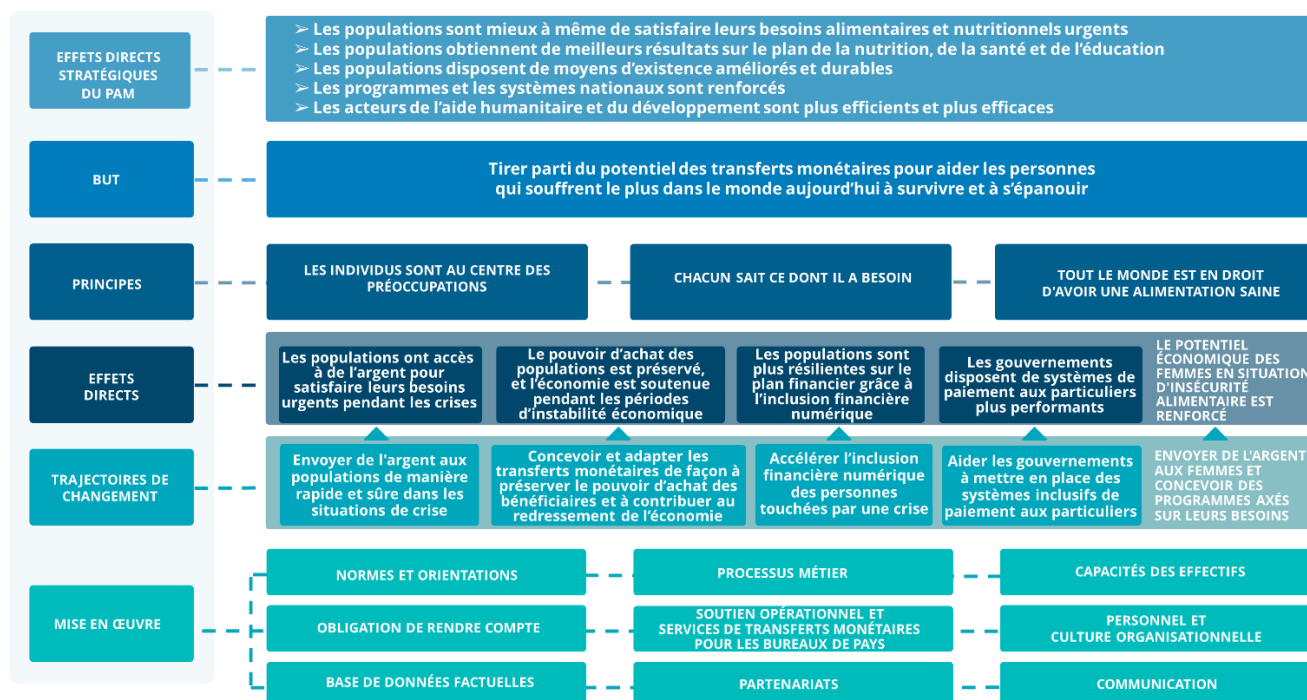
EFFETS DIRECTS STRATÉGIQUES DU PAM

➢ Les populations sont mieux à même de satisfaire leurs besoins alimentaires et nutritionnels urgents
➢ Les populations obtiennent de meilleurs résultats sur le plan de la nutrition, de la santé et de l'éducation
➢ Les populations disposent de moyens d'existence améliorés et durables
➢ Les programmes et les systèmes nationaux sont renforcés
➢ Les acteurs de l'aide humanitaire et du développement sont plus efficients et plus efficaces

BUT

Tirer parti du potentiel des transferts monétaires pour aider les personnes qui souffrent le plus dans le monde aujourd'hui à survivre et à s'épanouir

PRINCIPES

LES INDIVIDUS SONT AU CENTRE DES PRÉOCCUPATIONS

CHACUN SAIT CE DONT IL A BESOIN

TOUT LE MONDE EST EN DROIT D'AVOIR UNE ALIMENTATION SAINE

EFFETS DIRECTS

Les populations ont accès à de l'argent pour satisfaire leurs besoins urgents pendant les crises

Le pouvoir d'achat des populations est préservé, et l'économie est soutenue pendant les périodes d'instabilité économique

Les populations sont plus résilientes sur le plan financier grâce à l'inclusion financière numérique

Les gouvernements disposent de systèmes de paiement aux particuliers plus performants

LE POTENTIEL ÉCONOMIQUE DES FEMMES EN SITUATION D'INSÉCURITÉ ALIMENTAIRE EST RENFORCÉ

TRAJECTOIRES DE CHANGEMENT

Envoyer de l'argent aux populations de manière rapide et sûre dans les situations de crise

Concevoir et adapter les transferts monétaires de façon à préserver le pouvoir d'achat des bénéficiaires et à contribuer au redressement de l'économie

Accélérer l'inclusion financière numérique des personnes touchées par une crise

Aider les gouvernements à mettre en place des systèmes inclusifs de paiement aux particuliers

ENVOYER DE L'ARGENT AUX FEMMES ET CONCEVOIR DES PROGRAMMES AXÉS SUR LEURS BESOINS

MISE EN ŒUVRE

NORMES ET ORIENTATIONS

PROCESSUS MÉTIER

CAPACITÉS DES EFFECTIFS

OBLIGATION DE RENDRE COMPTE

SOUTIEN OPÉRATIONNEL ET SERVICES DE TRANSFERTS MONÉTAIRES POUR LES BUREAUX DE PAYS

PERSONNEL ET CULTURE ORGANISATIONNELLE

BASE DE DONNÉES FACTUELLES

PARTENARIATS

COMMUNICATION